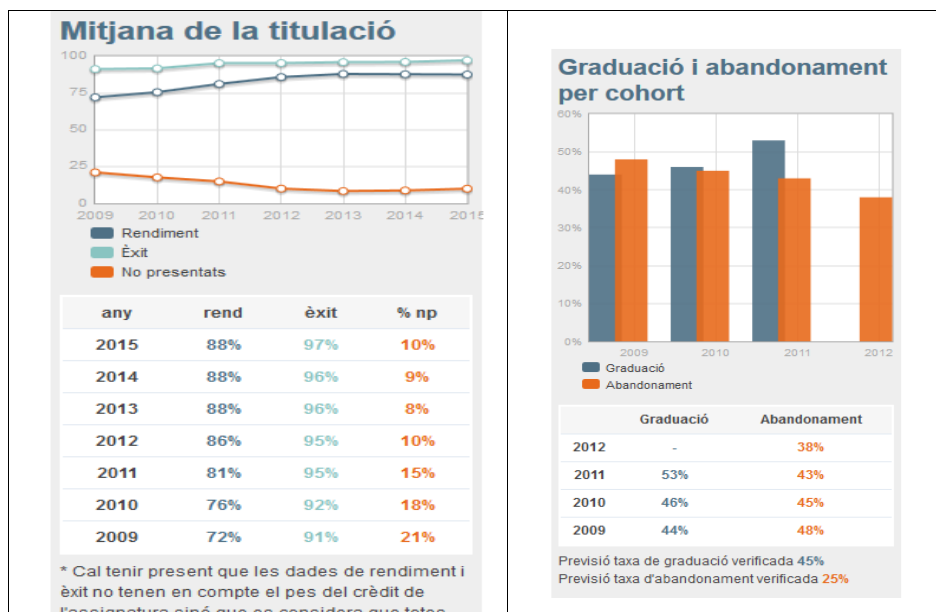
Mitjana de la titulació

100
75
50
25
0
2009 2010 2011 2012 2013 2014 2015

Rendiment
Èxit
No presentats

| any | rend | èxit | % np |
|---|---|---|---|
| 2015 | 88% | 97% | 10% |
| 2014 | 88% | 96% | 9% |
| 2013 | 88% | 96% | 8% |
| 2012 | 86% | 95% | 10% |
| 2011 | 81% | 95% | 15% |
| 2010 | 76% | 92% | 18% |
| 2009 | 72% | 91% | 21% |

* Cal tenir present que les dades de rendiment i èxit no tenen en compte el pes del crèdit de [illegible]

Graduació i abandonament per cohort

60%
50%
40%
30%
20%
10%
0%
2009 2010 2011 2012

Graduació
Abandonament

| | Graduació | Abandonament |
|---|---|---|
| 2012 | - | 38% |
| 2011 | 53% | 43% |
| 2010 | 46% | 45% |
| 2009 | 44% | 48% |

Previsió taxa de graduació verificada 45%
Previsió taxa d'abandonament verificada 25%